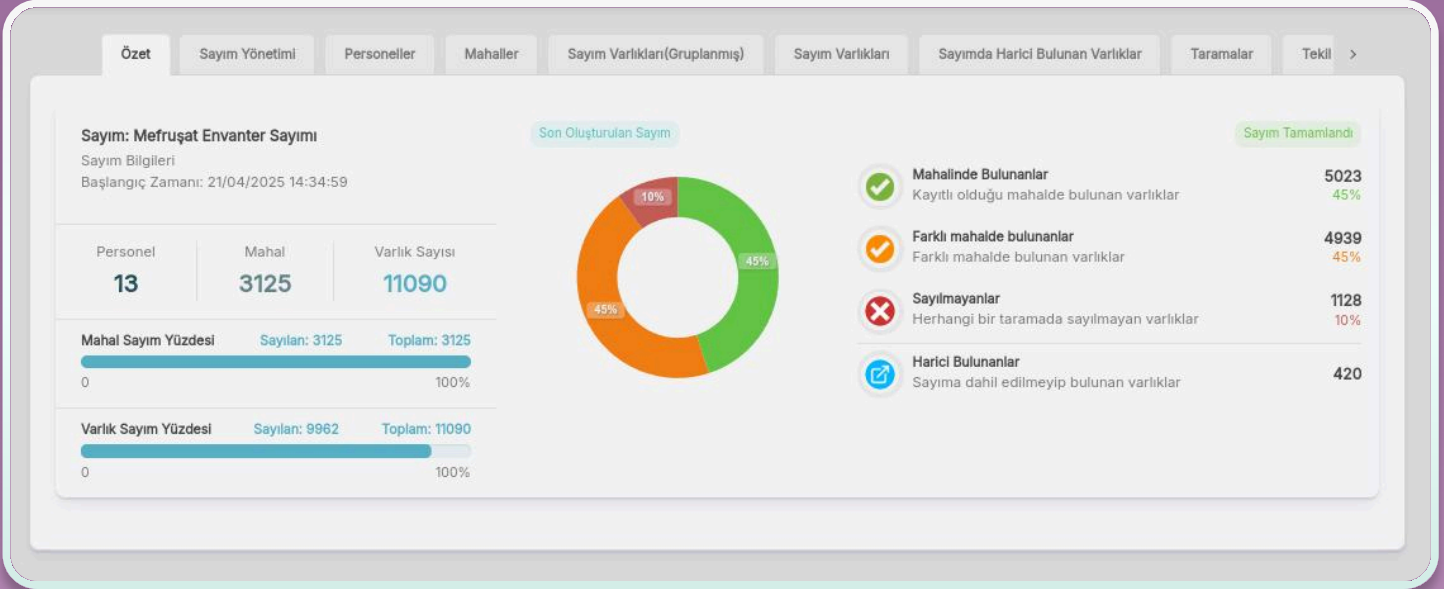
Özet | Sayım Yönetimi | Personeller | Mahaller | Sayım Varlıkları(Gruplanmış) | Sayım Varlıkları | Sayımda Harici Bulunan Varlıklar | Taramalar | Tekil >

Sayım: Mefruşat Envanter Sayımı
Sayım Bilgileri
Başlangıç Zamanı: 21/04/2025 14:34:59

| Personel | Mahal | Varlık Sayısı |
|---|---|---|
| 13 | 3125 | 11090 |

Mahal Sayım Yüzdesi Sayılan: 3125 Toplam: 3125
0 100%

Varlık Sayım Yüzdesi Sayılan: 9962 Toplam: 11090
0 100%

Son Oluşturulan Sayım

10%
45%
45%

Sayım Tamamlandı

Mahalinde Bulunanlar
Kayıtlı olduğu mahalde bulunan varlıklar
5023
45%

Farklı mahalde bulunanlar
Farklı mahalde bulunan varlıklar
4939
45%

Sayılmayanlar
Herhangi bir taramada sayılmayan varlıklar
1128
10%

Harici Bulunanlar
Sayıma dahil edilmeyip bulunan varlıklar
420